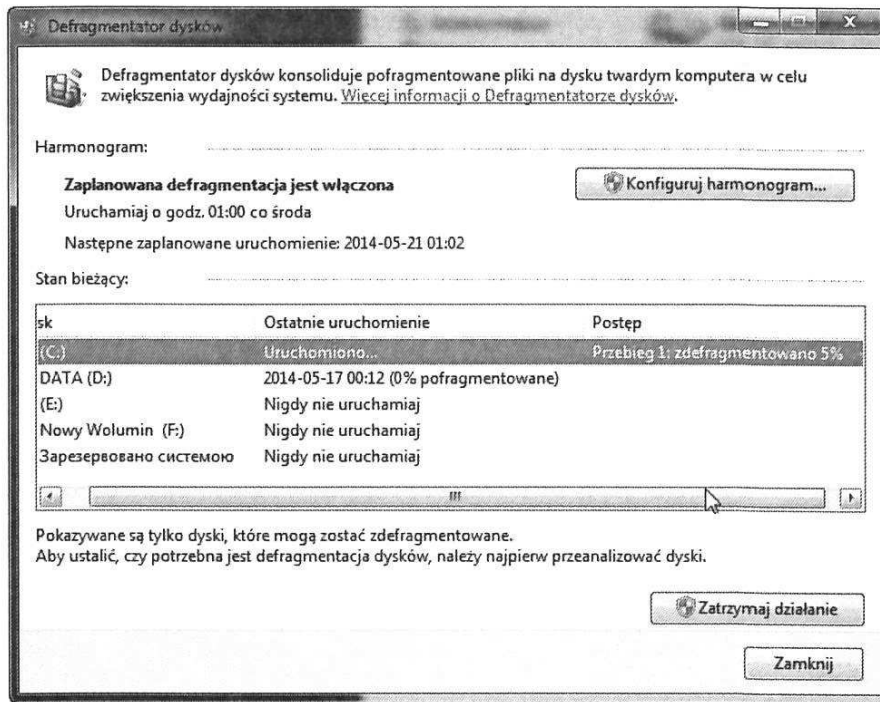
Defragmentator dysków

Defragmentator dysków konsoliduje pofragmentowane pliki na dysku twardym komputera w celu zwiększenia wydajności systemu. Więcej informacji o Defragmentatorze dysków.

Harmonogram:

Zaplanowana defragmentacja jest włączona

Konfiguruj harmonogram...

Uruchamiaj o godz. 01:00 co środa

Następne zaplanowane uruchomienie: 2014-05-21 01:02

Stan bieżący:

| sk | Ostatnie uruchomienie | Postęp |
|---|---|---|
| (C:) | Uruchomiono... | Przebieg 1: zdefragmentowano 5% |
| DATA (D:) | 2014-05-17 00:12 (0% pofragmentowane) | |
| (E:) | Nigdy nie uruchamiaj | |
| Nowy Wolumin (F:) | Nigdy nie uruchamiaj | |
| Зарезервовано системою | Nigdy nie uruchamiaj | |

Pokazywane są tylko dyski, które mogą zostać zdefragmentowane.
Aby ustalić, czy potrzebna jest defragmentacja dysków, należy najpierw przeanalizować dyski.

Zatrzymaj działanie

Zamknij